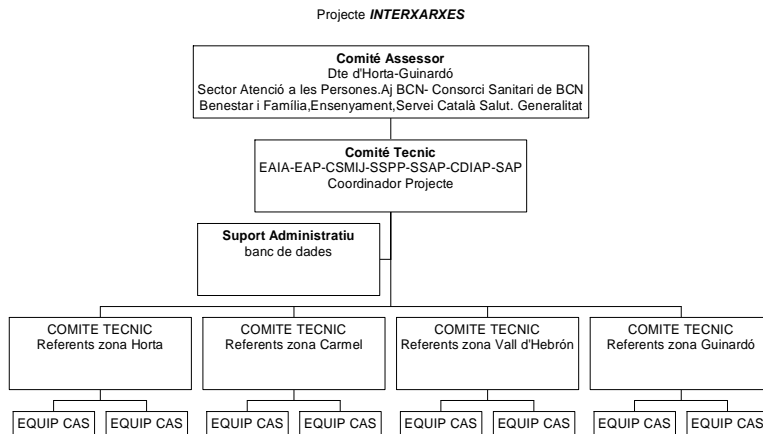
Projecte ***INTERXARXES***

**Comité Assessor**
Dte d'Horta-Guinardó
Sector Atenció a les Persones.Aj BCN- Consorci Sanitari de BCN
Benestar i Família,Ensenyament,Servei Català Salut. Generalitat

**Comité Tecnic**
EAIA-EAP-CSMIJ-SSPP-SSAP-CDIAP-SAP
Coordinador Projecte

**Suport Administratiu**
banc de dades

COMITE TECNIC
Referents zona Horta

COMITE TECNIC
Referents zona Carmel

COMITE TECNIC
Referents zona Vall d'Hebrón

COMITE TECNIC
Referents zona Guinardó

EQUIP CAS
EQUIP CAS
EQUIP CAS
EQUIP CAS
EQUIP CAS
EQUIP CAS
EQUIP CAS
EQUIP CAS